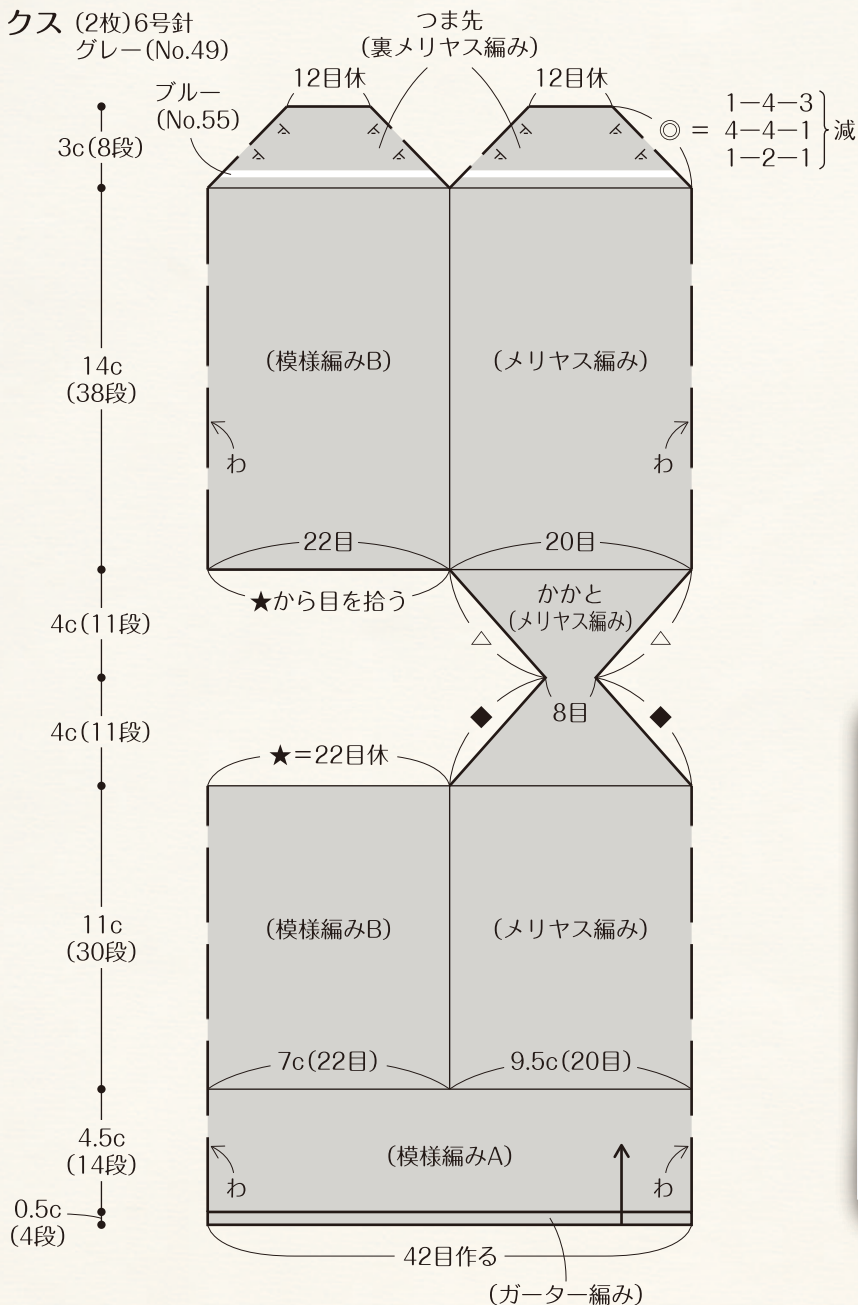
クス (2枚)6号針
グレー(No.49)

つま先
(裏メリヤス編み)

ブルー
(No.55)

12目休

12目休

◎ = 1−4−3
4−4−1
1−2−1
減

3c(8段)

14c
(38段)

(模様編みB)

(メリヤス編み)

わ

わ

22目

20目

★から目を拾う

かかと
(メリヤス編み)

4c(11段)

△

△

4c(11段)

◆

8目

◆

★=22目休

11c
(30段)

(模様編みB)

(メリヤス編み)

7c(22目)

9.5c(20目)

4.5c
(14段)

(模様編みA)

わ

わ

0.5c
(4段)

42目作る

(ガーター編み)